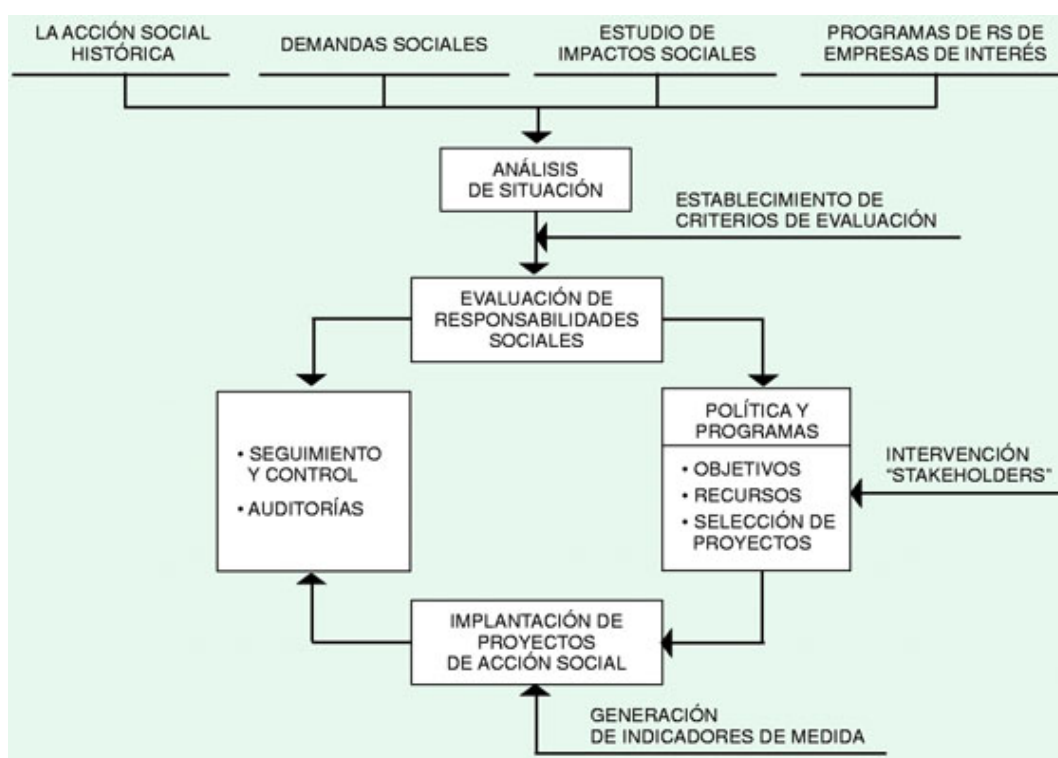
LA ACCIÓN SOCIAL HISTÓRICA

DEMANDAS SOCIALES

ESTUDIO DE IMPACTOS SOCIALES

PROGRAMAS DE RS DE EMPRESAS DE INTERÉS

ANÁLISIS DE SITUACIÓN

ESTABLECIMIENTO DE CRITERIOS DE EVALUACIÓN

EVALUACIÓN DE RESPONSABILIDADES SOCIALES

• SEGUIMIENTO Y CONTROL
• AUDITORÍAS

POLÍTICA Y PROGRAMAS

• OBJETIVOS
• RECURSOS
• SELECCIÓN DE PROYECTOS

INTERVENCIÓN "STAKEHOLDERS"

IMPLANTACIÓN DE PROYECTOS DE ACCIÓN SOCIAL

GENERACIÓN DE INDICADORES DE MEDIDA